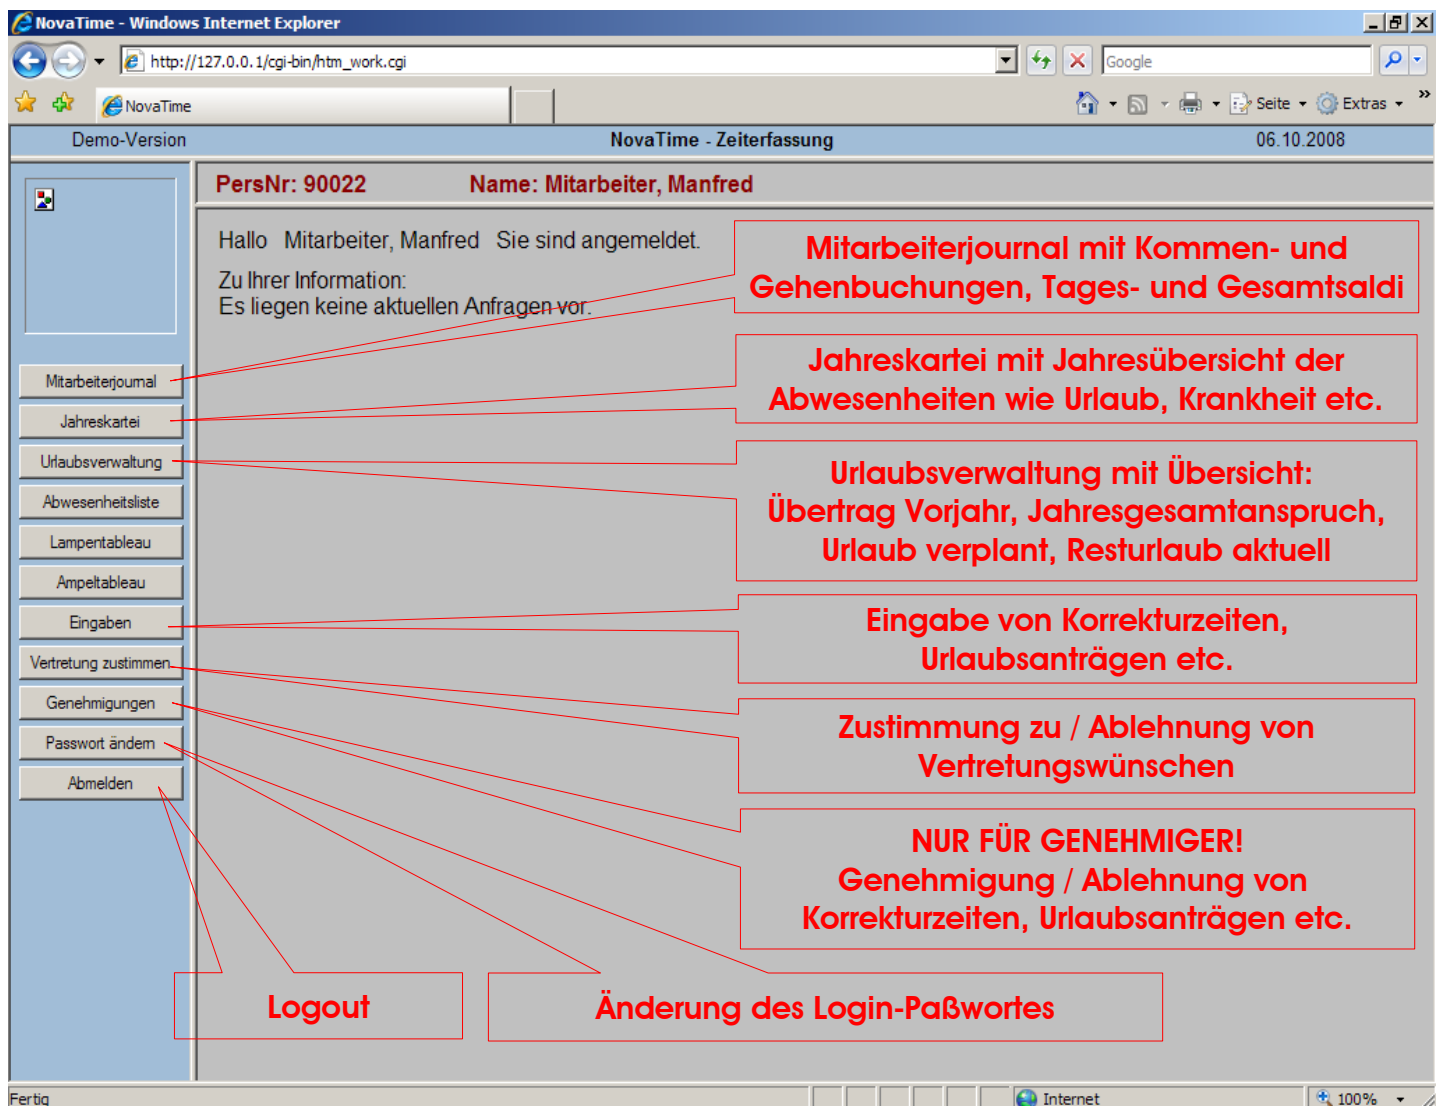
NovaTime - Windows Internet Explorer

http://127.0.0.1/cgi-bin/htm_work.cgi

Google

NovaTime

Seite Extras

Demo-Version NovaTime - Zeiterfassung 06.10.2008

PersNr: 90022 Name: Mitarbeiter, Manfred

Hallo Mitarbeiter, Manfred Sie sind angemeldet.

Zu Ihrer Information:
Es liegen keine aktuellen Anfragen vor.

Mitarbeiterjournal
Jahreskartei
Urlaubsverwaltung
Abwesenheitsliste
Lampentableau
Ampeltableau
Eingaben
Vertretung zustimmen
Genehmigungen
Passwort ändern
Abmelden

Mitarbeiterjournal mit Kommen- und Gehenbuchungen, Tages- und Gesamtsaldi

Jahreskartei mit Jahresübersicht der Abwesenheiten wie Urlaub, Krankheit etc.

Urlaubsverwaltung mit Übersicht: Übertrag Vorjahr, Jahresgesamtanspruch, Urlaub verplant, Resturlaub aktuell

Eingabe von Korrekturzeiten, Urlaubsanträgen etc.

Zustimmung zu / Ablehnung von Vertretungswünschen

NUR FÜR GENEHMIGER!
Genehmigung / Ablehnung von Korrekturzeiten, Urlaubsanträgen etc.

Logout

Änderung des Login-Paßwortes

Fertig

Internet

100%